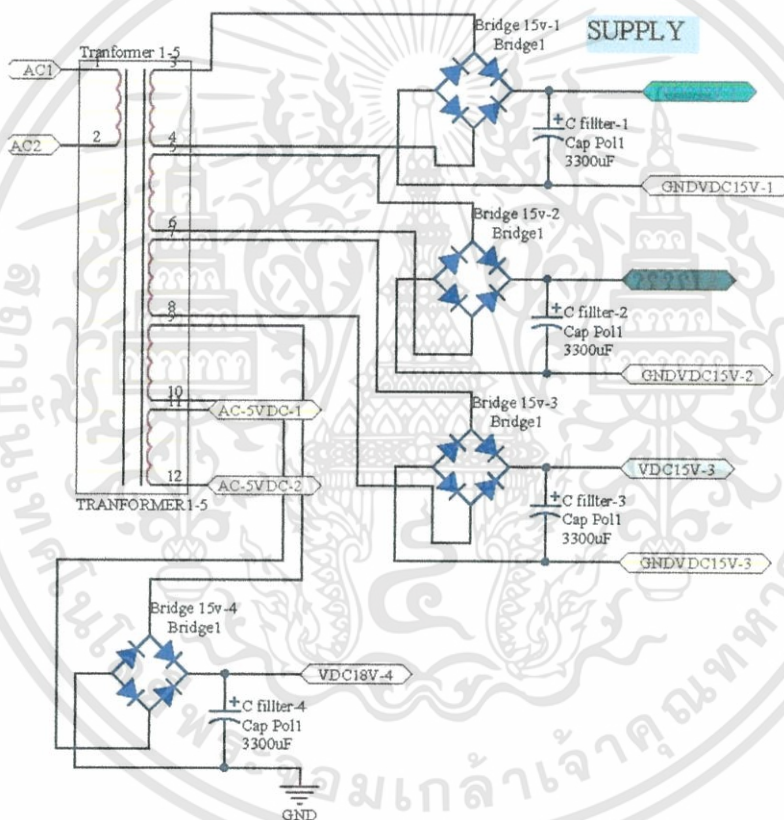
SUPPLY

Tranformer 1-5

AC1

AC2

1

2

3

4

5

6

7

8

9

10

11

12

TRANFORMER1-5

Bridge 15v-1
Bridge1

C fillter-1
Cap Pol1
3300uF

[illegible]

GNDVDC15V-1

Bridge 15v-2
Bridge1

C fillter-2
Cap Pol1
3300uF

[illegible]

GNDVDC15V-2

Bridge 15v-3
Bridge1

C fillter-3
Cap Pol1
3300uF

VDC15V-3

GNDVDC15V-3

AC-5VDC-1

AC-5VDC-2

Bridge 15v-4
Bridge1

C fillter-4
Cap Pol1
3300uF

VDC18V-4

GND

จอมเกล้าเจ้าคุณทหาร